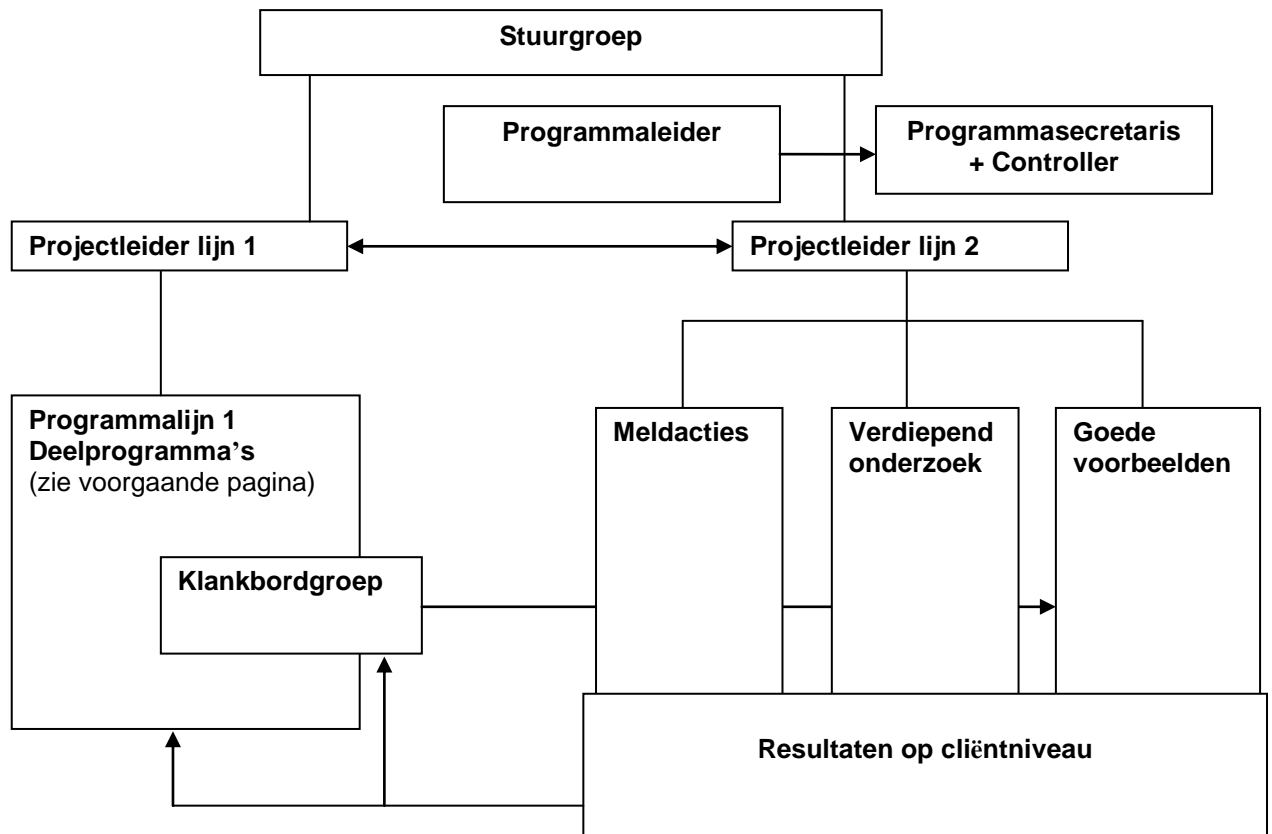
Stuurgroep

Programmaleider

Programmasecretaris + Controller

Projectleider lijn 1

Projectleider lijn 2

Programmalijn 1
Deelprogramma's
(zie voorgaande pagina)

Klankbordgroep

Meldacties

Verdiepend onderzoek

Goede voorbeelden

Resultaten op cliëntniveau